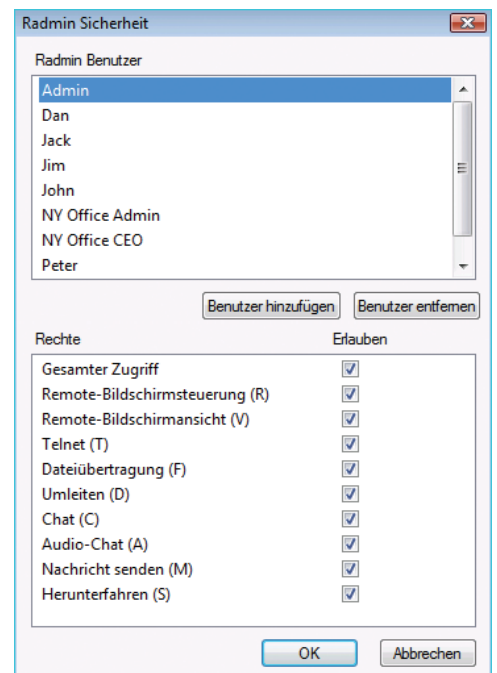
Radmin Sicherheit

Radmin Benutzer

Admin
Dan
Jack
Jim
John
NY Office Admin
NY Office CEO
Peter

Benutzer hinzufügen | Benutzer entfernen

| Rechte | Erlauben |
|---|---|
| Gesamter Zugriff | ☑ |
| Remote-Bildschirmsteuerung (R) | ☑ |
| Remote-Bildschirmansicht (V) | ☑ |
| Telnet (T) | ☑ |
| Dateiübertragung (F) | ☑ |
| Umleiten (D) | ☑ |
| Chat (C) | ☑ |
| Audio-Chat (A) | ☑ |
| Nachricht senden (M) | ☑ |
| Herunterfahren (S) | ☑ |

OK | Abbrechen